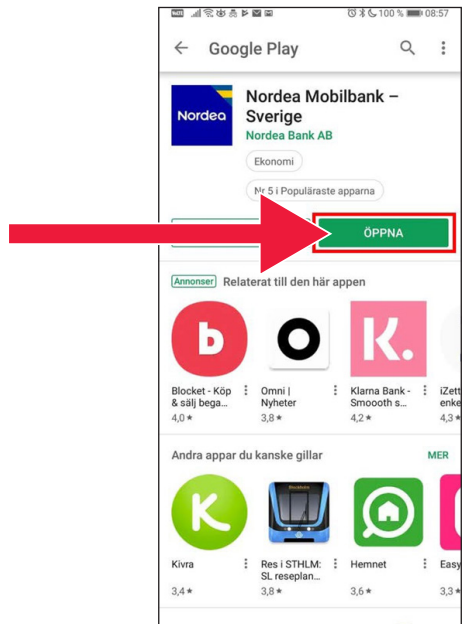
100 % 08:57

Google Play

Nordea

Nordea Mobilbank – Sverige
Nordea Bank AB

Ekonomi

Nr 5 i Populäraste apparna

ÖPPNA

Annonser Relaterat till den här appen

b
Blocket - Köp & sälj bega...
4,0 ★

Omni | Nyheter
3,8 ★

K.
Klarna Bank - Smoooth s...
4,2 ★

iZett enke
4,3 ★

Andra appar du kanske gillar MER

K
Kivra
3,4 ★

Stockholm
Res i STHLM: SL reseplan...
3,8 ★

Hemnet
3,6 ★

Easy
3,3 ★